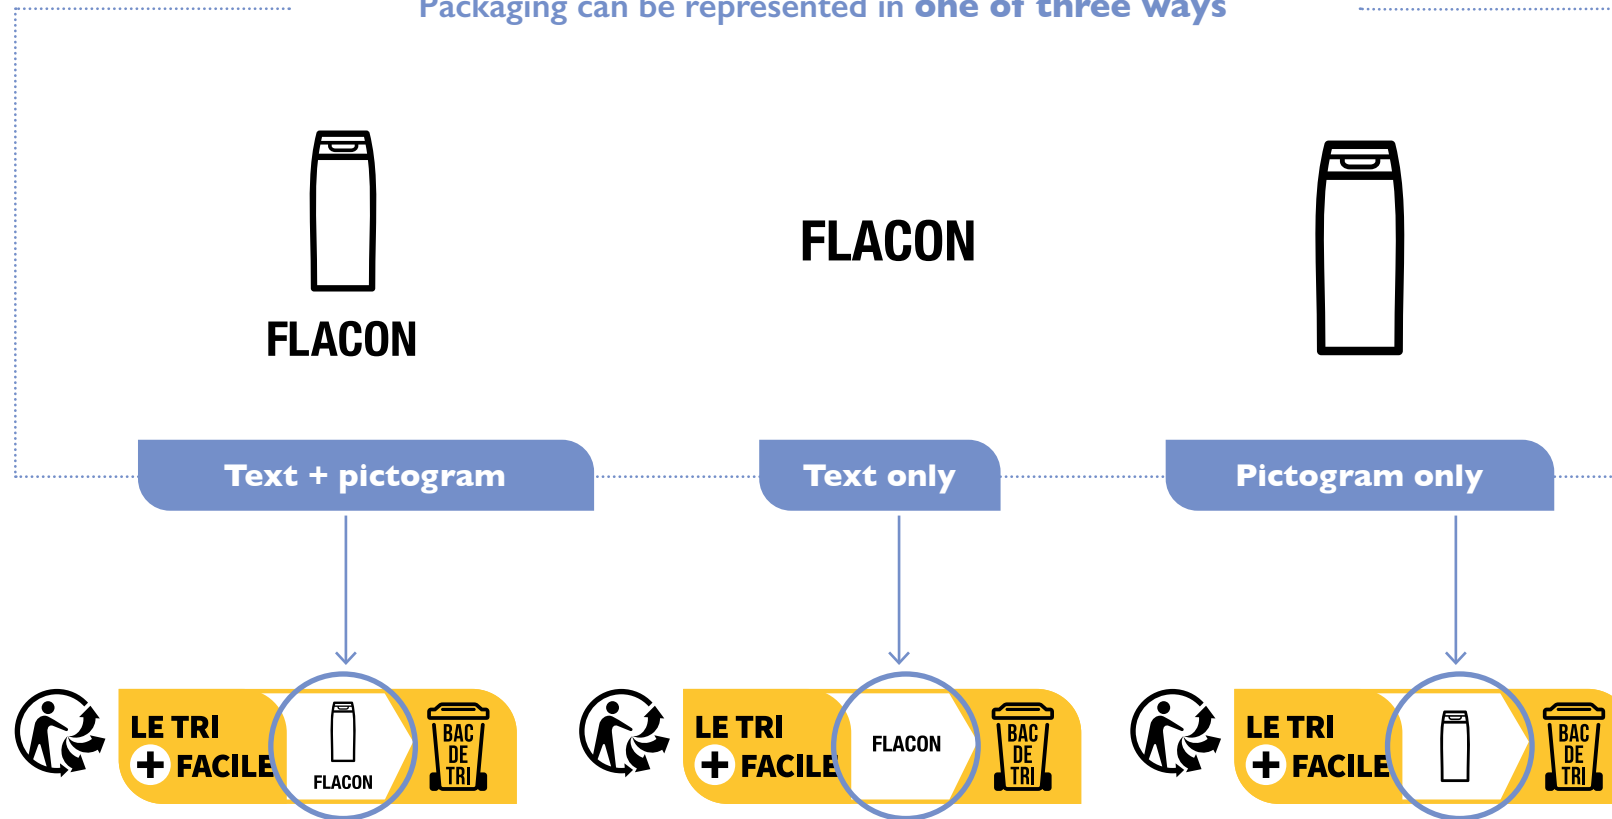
Packaging can be represented in one of three ways

FLACON

FLACON

Text + pictogram

Text only

Pictogram only

LE TRI + FACILE FLACON BAC DE TRI

LE TRI + FACILE FLACON BAC DE TRI

LE TRI + FACILE BAC DE TRI